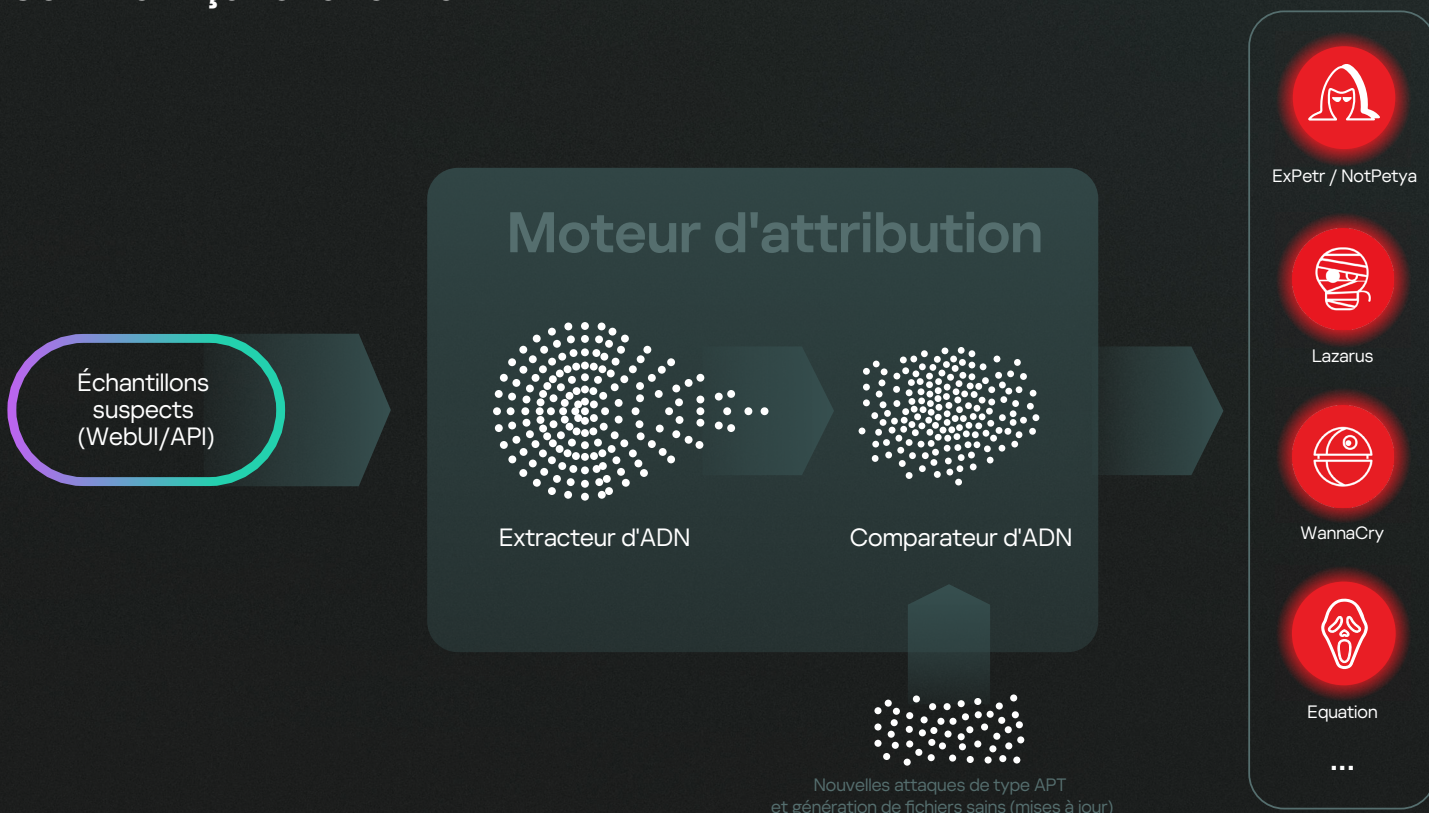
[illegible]

Échantillons suspects (WebUI/API)

Moteur d'attribution

Extracteur d'ADN

Comparateur d'ADN

Nouvelles attaques de type APT et génération de fichiers sains (mises à jour)

ExPetr / NotPetya

Lazarus

WannaCry

Equation

...